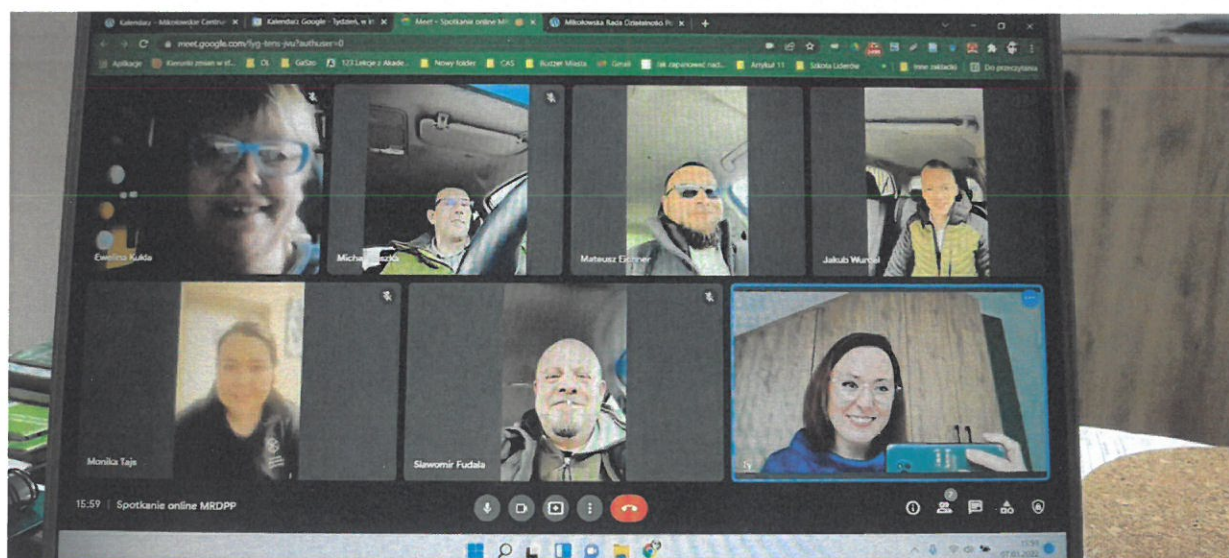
Kalendarz - Mikołowskie Centrum × Kalendarz Google - Tydzień, w kt × Meet - Spotkanie online MR × Mikołowska Rada Działalności Po ×

meet.google.com/fyg-tenu-jvu?authuser=0

Aplikacje Kierunki zmian w d... OL GaSzo 123 Lekcje z Akade... Nowy folder CAS Buzzer Miasta Gmail Jak zaprojektować nad... Artykuł 11 Szkoła Liderów Inne zakładki Do przeczytania

Ewelina Kukla

Michał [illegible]szka

Mateusz Eichner

Jakub Wurst

Monika Tajs

Sławomir Fudala

Ty

15:59 | Spotkanie online MRDPP

7

15:59
07.01.2022